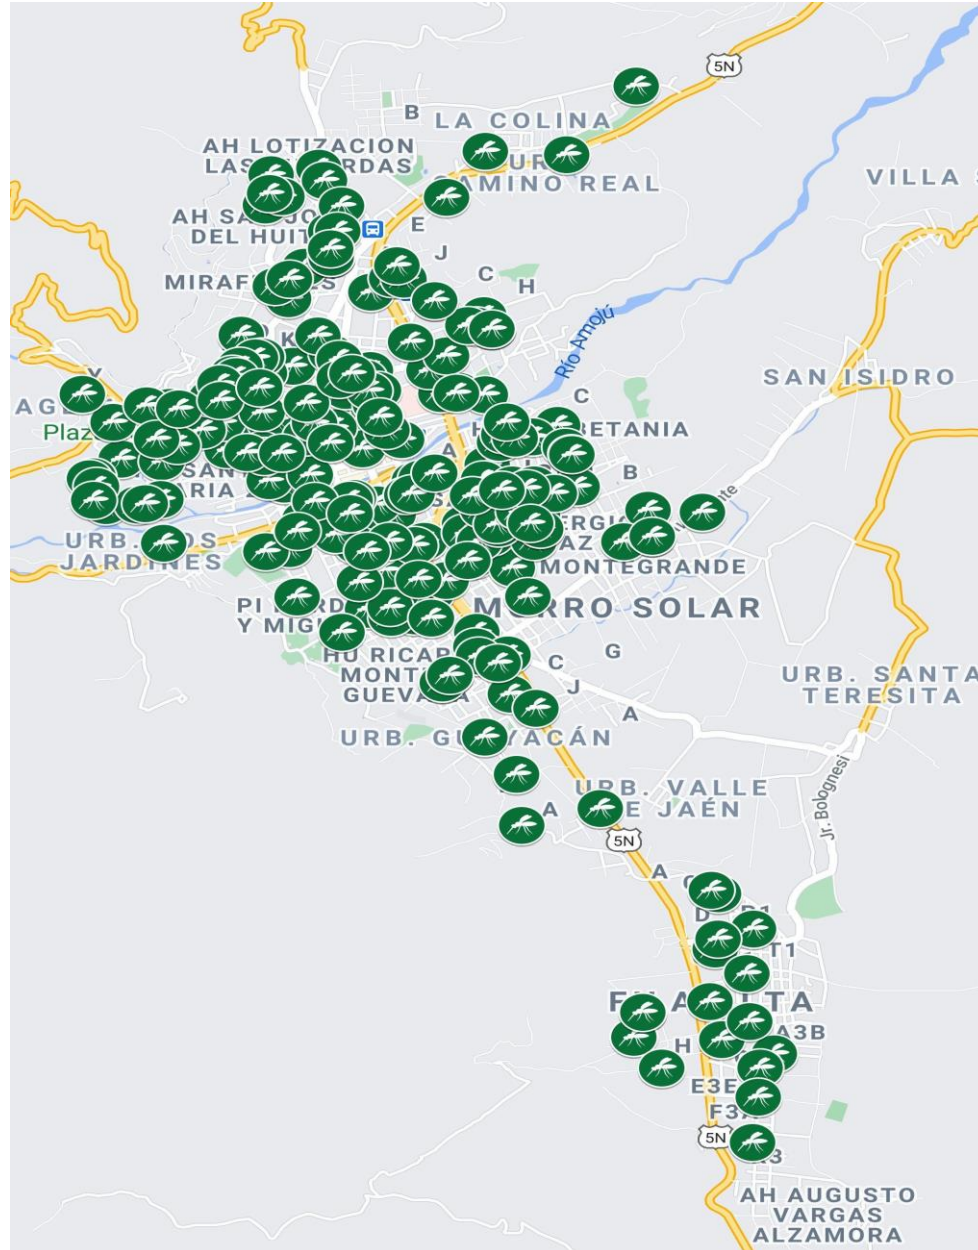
5N

B LA COLINA

AH LOTIZACION LAS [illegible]RDAS

UR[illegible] CAMINO REAL

VILLA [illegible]

AH SA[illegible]O DEL HUIT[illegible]

E

J

C

H

MIRAF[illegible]ES

K

Río Amojú

SAN ISIDRO

C

AGE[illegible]

Plaz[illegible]

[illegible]ETANIA

SAN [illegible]RIA

B

URB. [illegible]OS JARDINES

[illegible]ERG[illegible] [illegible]AZ

MONTEGRANDE

PI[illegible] Y MIG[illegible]

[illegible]RRO SOLAR

HU RICAR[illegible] MONT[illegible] GUEVA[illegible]

C

G

J

URB. SANTA TERESITA

A

URB. GU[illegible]YACÁN

URB. VALLE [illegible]E JAÉN

A

Jr. Bolognesi

5N

A

C

D

T1

FI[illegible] A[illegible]ITA

A3B

H

E3E

F3

5N

3

AH AUGUSTO VARGAS ALZAMORA